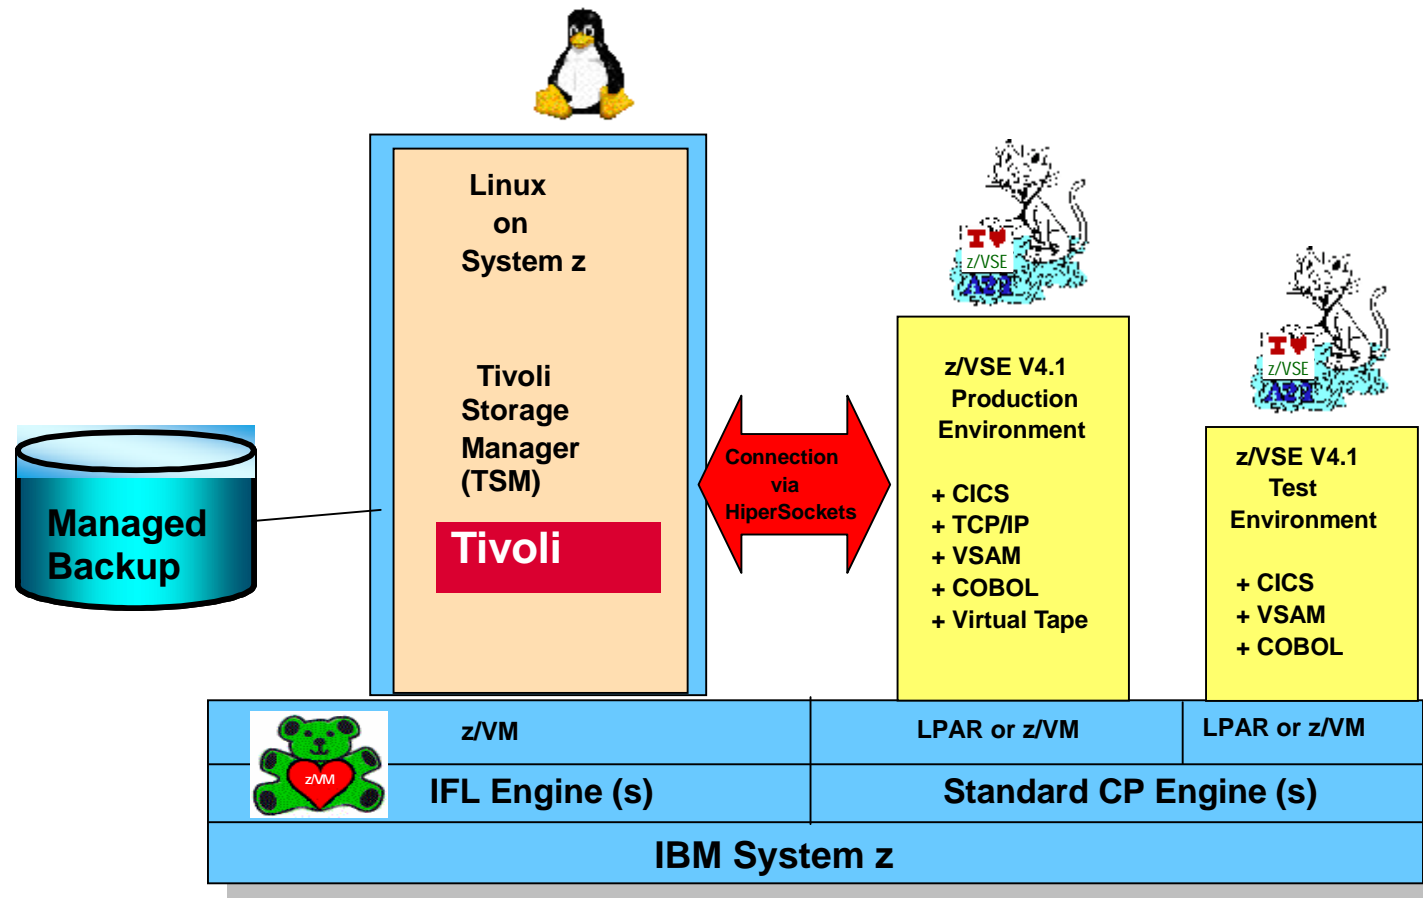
Linux
on
System z

Tivoli
Storage
Manager
(TSM)

Tivoli

Managed
Backup

Connection
via
HiperSockets

I ♥ z/VSE

z/VSE V4.1
Production
Environment

+ CICS
+ TCP/IP
+ VSAM
+ COBOL
+ Virtual Tape

I ♥ z/VSE

z/VSE V4.1
Test
Environment

+ CICS
+ VSAM
+ COBOL

z/VM

z/VM

LPAR or z/VM

LPAR or z/VM

IFL Engine (s)

Standard CP Engine (s)

IBM System z